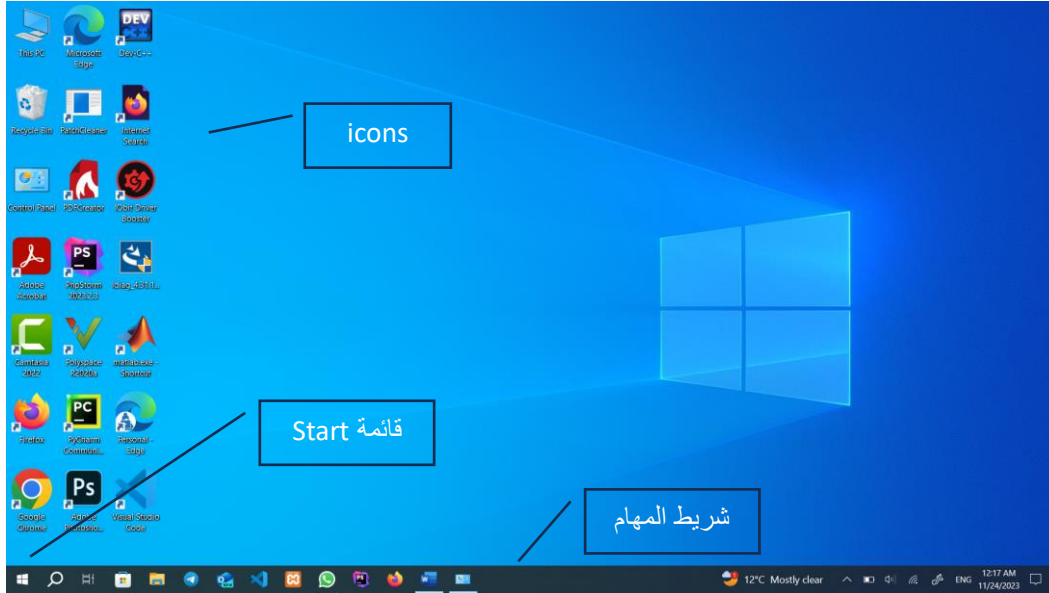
This PC
Microsoft Edge
Dev-C++
Recycle Bin
PatchCleaner
Internet Search
icons
Control Panel
PDFCreator
IObit Driver Booster
Adobe Acrobat
PhpStorm 2021.2.3
idag_4.11...
Camtasia 2022
Polyspace R2020a
matlab.exe - Shortcut
Firefox
PyCharm Communi...
Personal - Edge
قائمة Start
Google Chrome
Adobe Photosho...
Visual Studio Code
شريط المهام
12°C Mostly clear
ENG
12:17 AM
11/24/2023